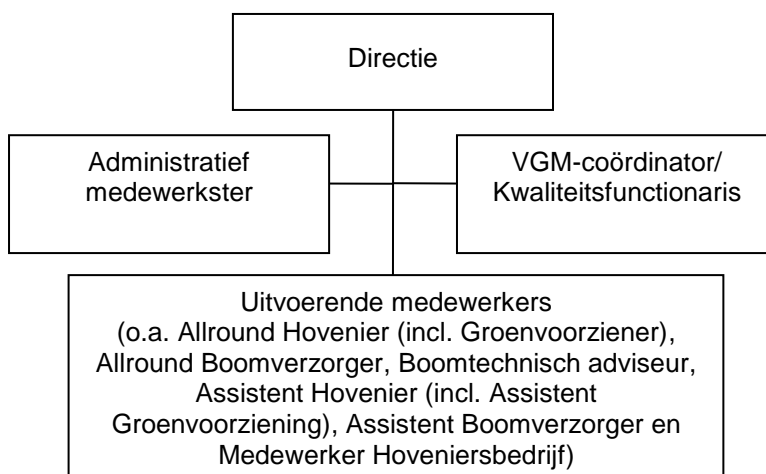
Directie

Administratief medewerkster

VGM-coördinator/ Kwaliteitsfunctionaris

Uitvoerende medewerkers (o.a. Allround Hovenier (incl. Groenvoorziener), Allround Boomverzorger, Boomtechnisch adviseur, Assistent Hovenier (incl. Assistent Groenvoorziening), Assistent Boomverzorger en Medewerker Hoveniersbedrijf)